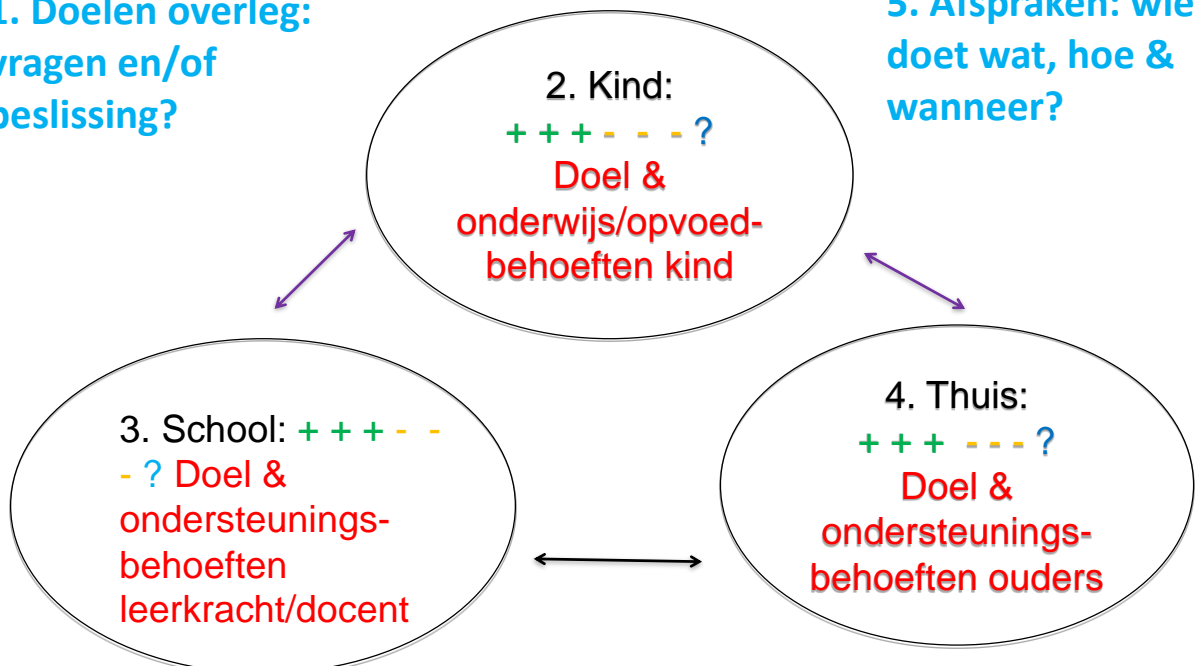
1. Doelen overleg: vragen en/of beslissing?

5. Afspraken: wie doet wat, hoe & wanneer?

2. Kind:
+ + + - - - ?
Doel & onderwijs/opvoed-behoeften kind

3. School: + + + - - - ? Doel & ondersteunings-behoeften leerkracht/docent

4. Thuis:
+ + + - - - ?
Doel & ondersteunings-behoeften ouders